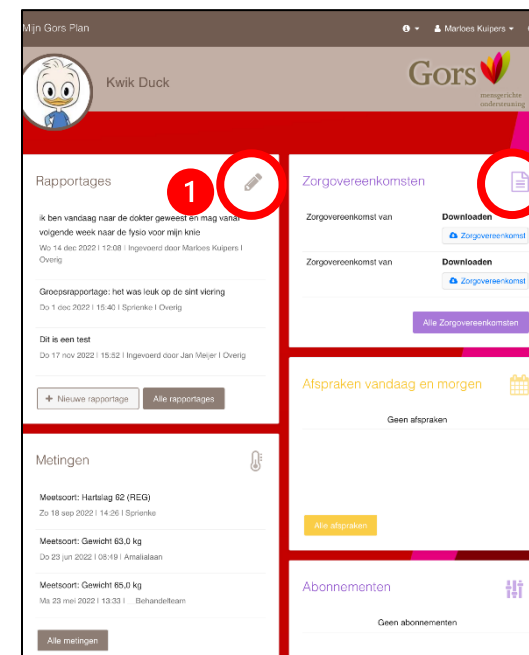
Mijn Gors Plan

Marloes Kuipers

Kwik Duck

Gors
mensgerichte ondersteuning

Rapportages

1

ik ben vandaag naar de dokter geweest en mag vanaf volgende week naar de fysio voor mijn knie

Wo 14 dec 2022 | 12:08 | Ingevoerd door Marloes Kuipers | Overig

Groepsrapportage: het was leuk op de sint viering

Do 1 dec 2022 | 15:40 | Sprienke | Overig

Dit is een test

Do 17 nov 2022 | 15:52 | Ingevoerd door Jan Meijer | Overig

+ Nieuwe rapportage

Alle rapportages

Zorgovereenkomsten

Zorgovereenkomst van

Downloaden

Zorgovereenkomst

Zorgovereenkomst van

Downloaden

Zorgovereenkomst

Alle Zorgovereenkomsten

Afspraken vandaag en morgen

Geen afspraken

Alle afspraken

Metingen

Meetsoort: Hartslag 62 (REG)

Zo 18 sep 2022 | 14:26 | Sprienke

Meetsoort: Gewicht 63,0 kg

Do 23 jun 2022 | 08:49 | Amalialaan

Meetsoort: Gewicht 85,0 kg

Ma 23 mei 2022 | 13:33 | ... Behandelteam

Alle metingen

Abonnementen

Geen abonnementen